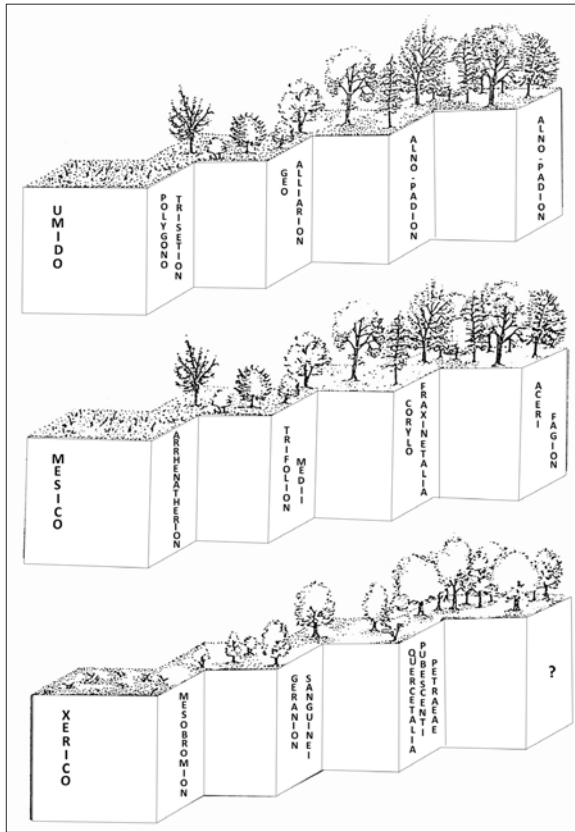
UMIDO

POLYGONO TRISETION

GEO ALLIARION

ALNO - PADION

ALNO - PADION

MESICO

ARRHENATHERION

TRIFOLION MEDII

CORYLO FRAXINETALIA

ACERI FAGION

XERICO

MESOBROMION

GERANION SANGUINEI

QUERCETALIA PUBESCENTI PETRAEAE

?